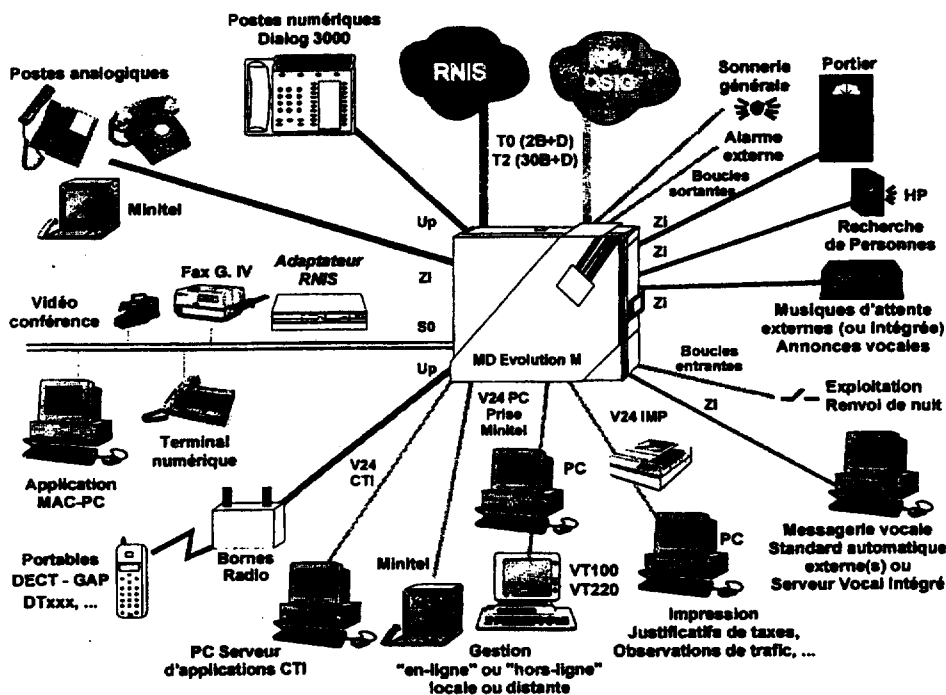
Postes numériques
Dialog 3000

RNIS

RPV
QSIG

Sonnerie
générale

Portier

Postes analogiques

T0 (2B+D)
T2 (30B+D)

Alarme
externe

Boucles
sortantes

Minitel

Up

Zi

HP

Zi

Recherche
de Personnes

Fax G. IV

Adaptateur
RNIS

Zi

Zi

Vidéo
conférence

S0

Musiques d'attente
externes (ou intégrée)
Annonces vocales

MD Evolution M

Up

Boucles
entrantes

V24 PC
Prise
Minitel

Exploitation
Renvoi de nuit

V24 IMP

Zi

Terminal
numérique

PC

V24
CTI

Application
MAC-PC

Messagerie vocale
Standard automatique
externe(s) ou
Serveur Vocal Intégré

Minitel

PC

VT100
VT220

Portables
DECT - GAP
DTxxx, ...

Bornes
Radio

Impression
Justificatifs de taxes,
Observations de trafic, ...

PC Serveur
d'applications CTI

Gestion
"en-ligne" ou "hors-ligne"
locale ou distante